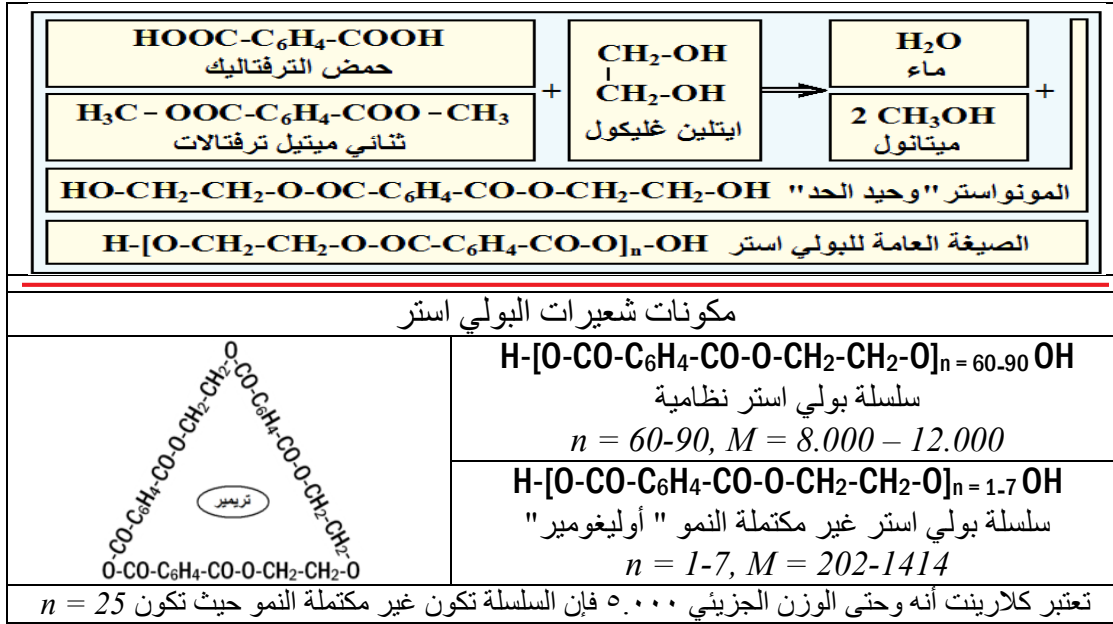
$HOOC-C_6H_4-COOH$
حمض الترفتاليك

$H_3C-OOC-C_6H_4-COO-CH_3$
ثنائي ميتيل ترفتالات

+

$CH_2-OH$
$CH_2-OH$
ايتلين غليكول

$H_2O$
ماء

$2\ CH_3OH$
ميتانول

+

المونواستر "وحيد الحد" $HO-CH_2-CH_2-O-OC-C_6H_4-CO-O-CH_2-CH_2-OH$

الصيغة العامة للبولي استر $H-[O-CH_2-CH_2-O-OC-C_6H_4-CO-O]_n-OH$

مكونات شعيرات البولي استر

$H-[O-CO-C_6H_4-CO-O-CH_2-CH_2-O]_{n=60-90}OH$
سلسلة بولي استر نظامية
$n = 60-90, M = 8.000 - 12.000$

$H-[O-CO-C_6H_4-CO-O-CH_2-CH_2-O]_{n=1-7}OH$
سلسلة بولي استر غير مكتملة النمو " أوليغومير"
$n = 1-7, M = 202-1414$

O-CH2-CH2-O-CO-C6H4-CO-O-CH2-CH2-O-CO-C6H4-CO-O-CH2-CH2-O-CO-C6H4-CO-O-CH2-CH2-O
تريمير

تعتبر كلارينت أنه وحتى الوزن الجزيئي ٥.٠٠٠ فإن السلسلة تكون غير مكتملة النمو حيث تكون $n = 25$